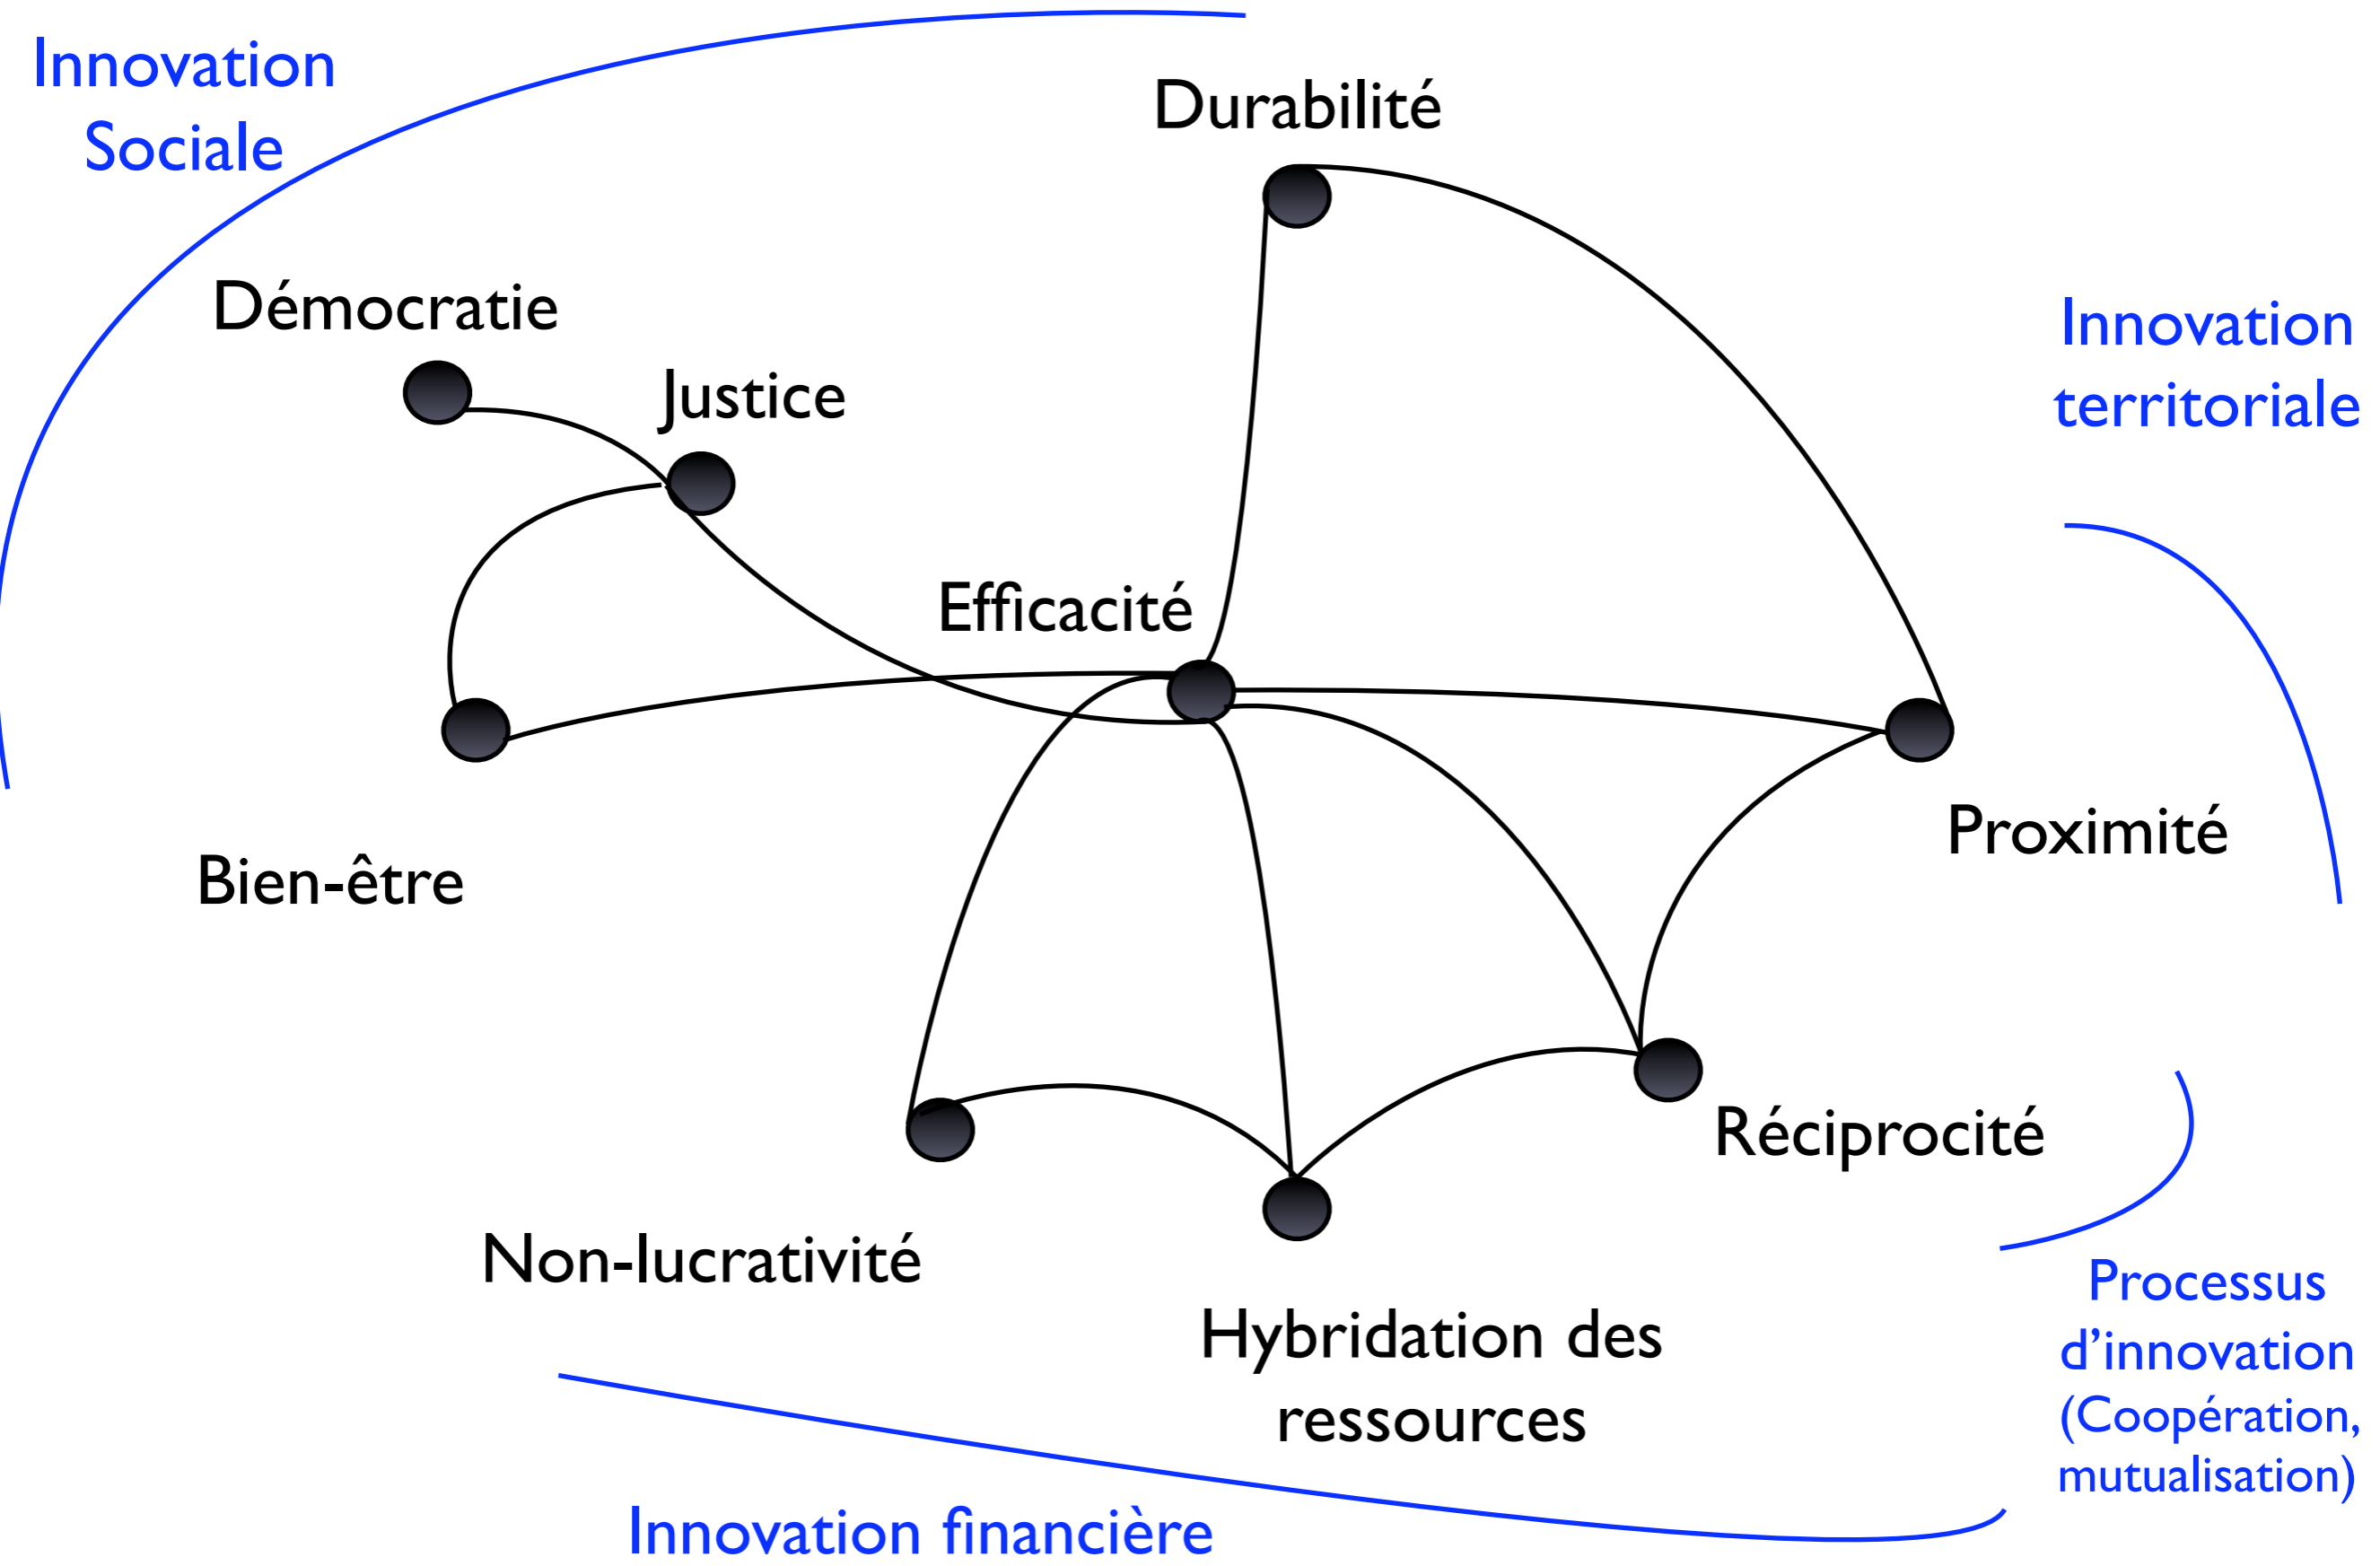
Innovation Sociale

Durabilité

Démocratie

Justice

Innovation territoriale

Efficacité

Bien-être

Proximité

Réciprocité

Non-lucrativité

Hybridation des ressources

Processus d'innovation (Coopération, mutualisation)

Innovation financière